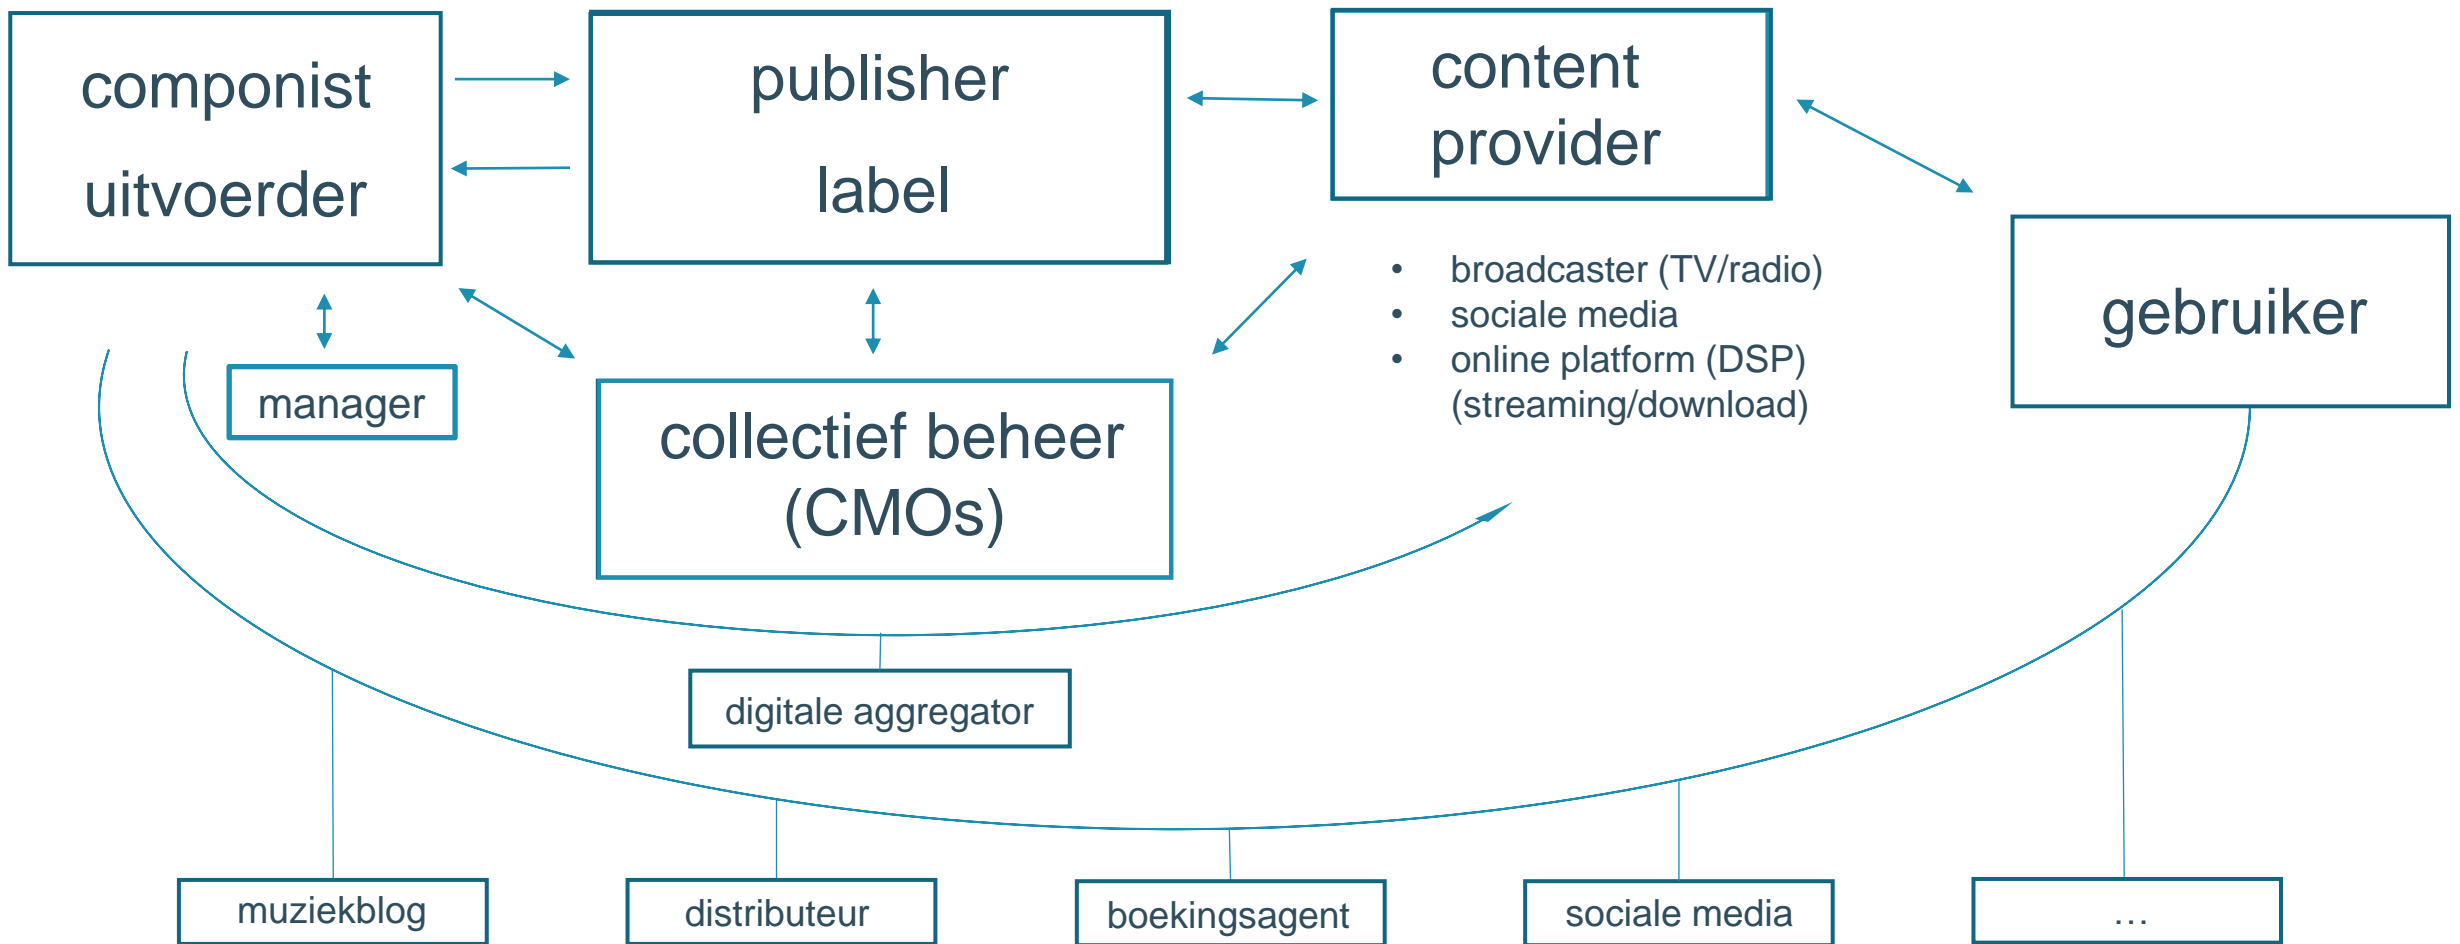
componist
uitvoerder

publisher
label

content provider

gebruiker

manager

collectief beheer (CMOs)

• broadcaster (TV/radio)
• sociale media
• online platform (DSP) (streaming/download)

digitale aggregator

muziekblog

distributeur

boekingsagent

sociale media

...